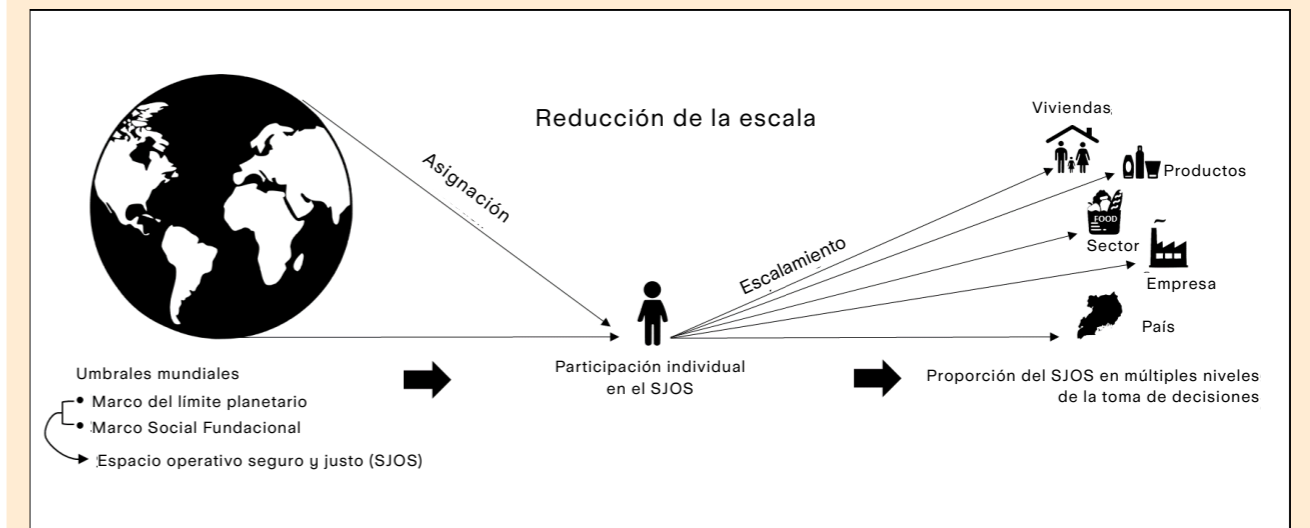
Reducción de la escala

Asignación

Escalamiento

Viviendas

Productos

FOOD

Sector

Empresa

País

Umbrales mundiales

• Marco del límite planetario

• Marco Social Fundacional

Espacio operativo seguro y justo (SJOS)

Participación individual en el SJOS

Proporción del SJOS en múltiples niveles de la toma de decisiones